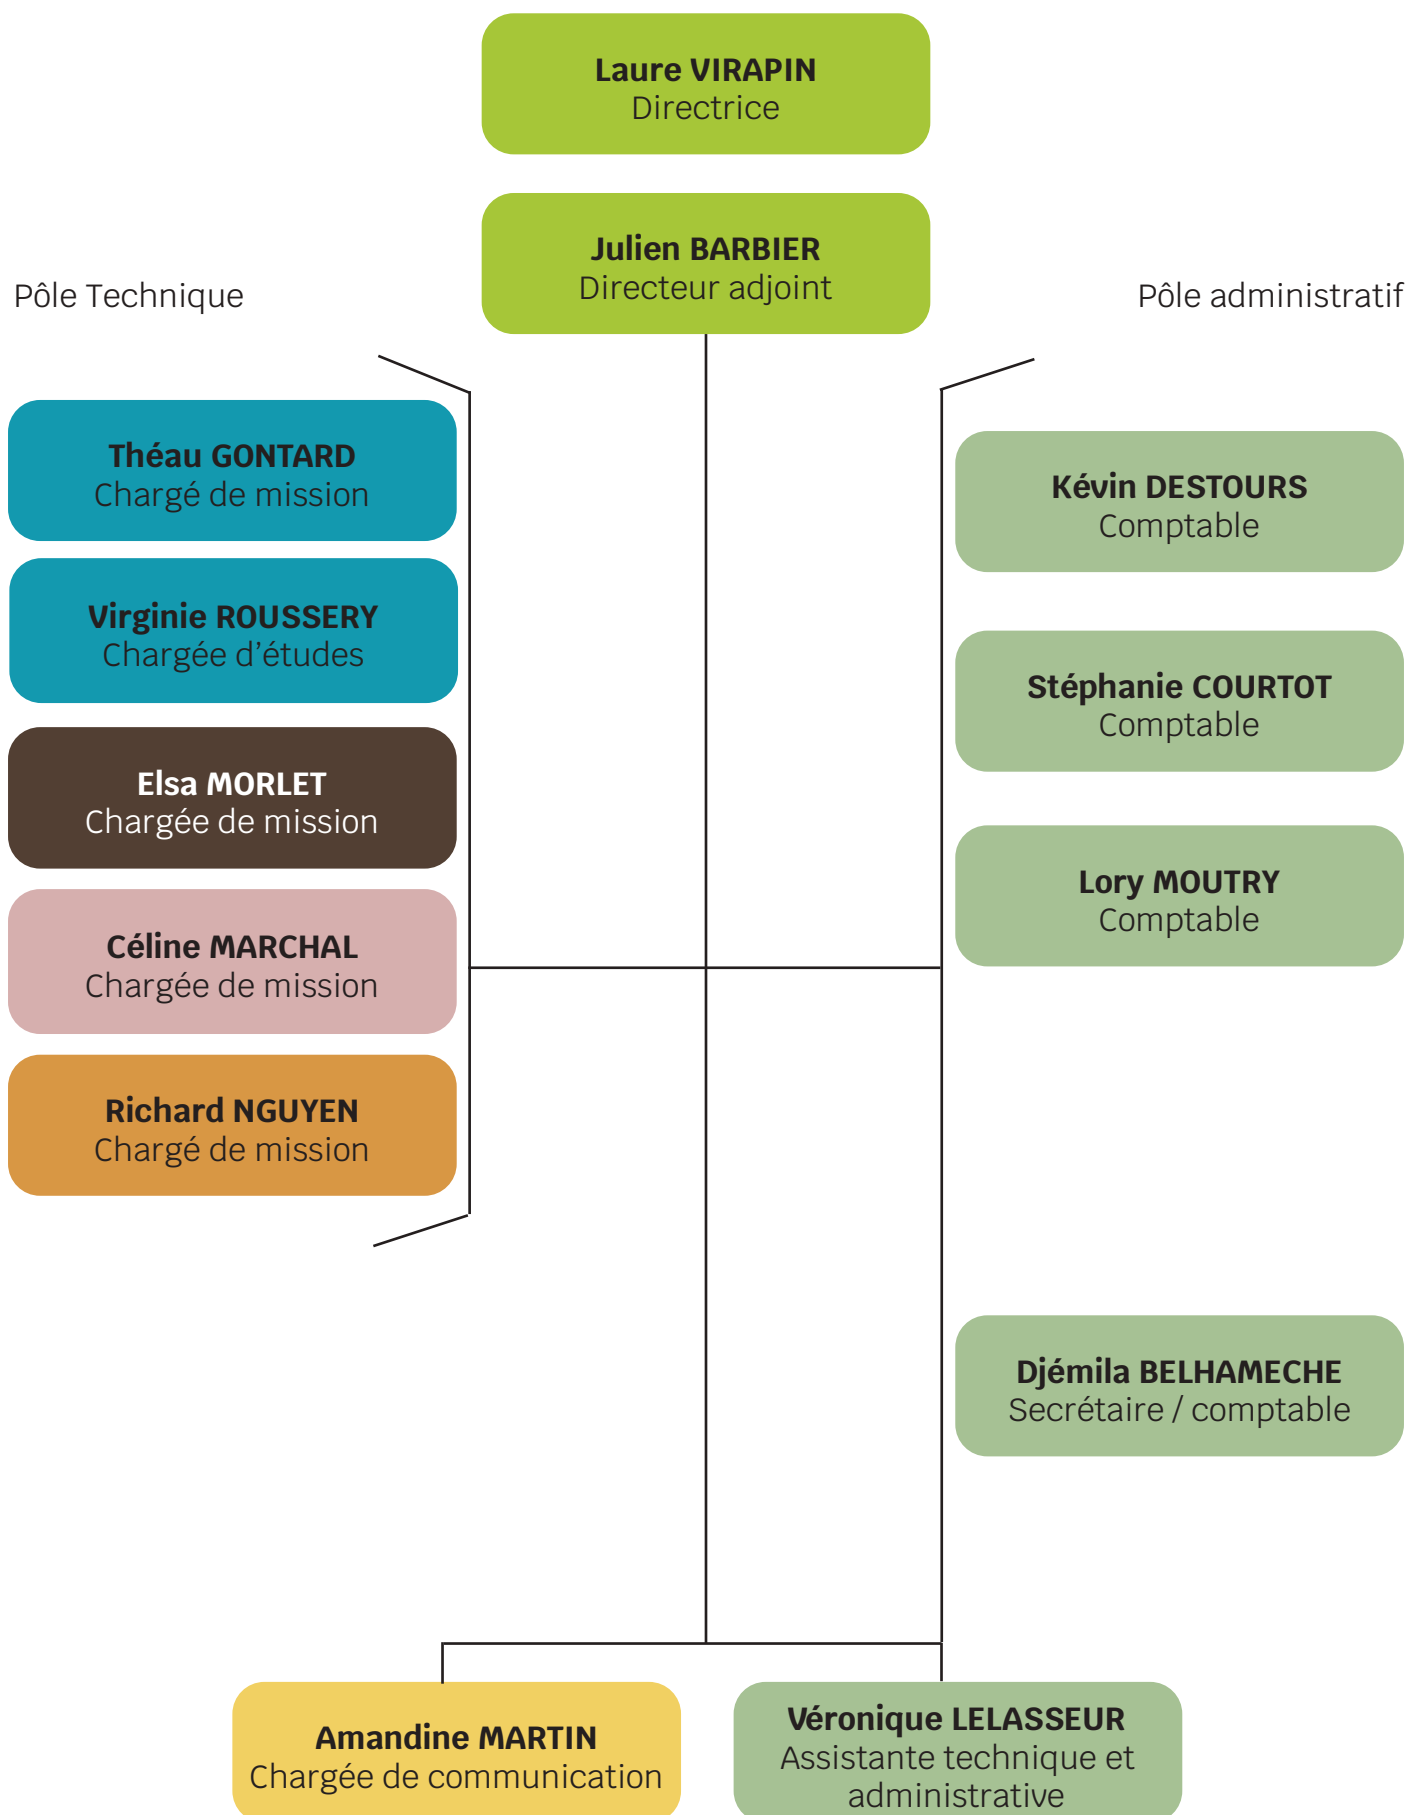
Laure VIRAPIN
Directrice

Julien BARBIER
Directeur adjoint

Pôle Technique

Pôle administratif

Théau GONTARD
Chargé de mission

Virginie ROUSSERY
Chargée d’études

Elsa MORLET
Chargée de mission

Céline MARCHAL
Chargée de mission

Richard NGUYEN
Chargé de mission

Kévin DESTOURS
Comptable

Stéphanie COURTOT
Comptable

Lory MOUTRY
Comptable

Djémila BELHAMECHE
Secrétaire / comptable

Amandine MARTIN
Chargée de communication

Véronique LELASSEUR
Assistante technique et administrative